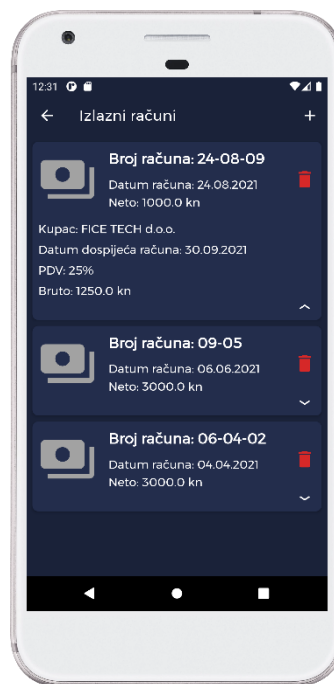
12:31

Izlazni računi

+

Broj računa: 24-08-09

Datum računa: 24.08.2021
Neto: 1000.0 kn

Kupac: FICE TECH d.o.o.
Datum dospijeća računa: 30.09.2021
PDV: 25%
Bruto: 1250.0 kn

Broj računa: 09-05

Datum računa: 06.06.2021
Neto: 3000.0 kn

Broj računa: 06-04-02

Datum računa: 04.04.2021
Neto: 3000.0 kn